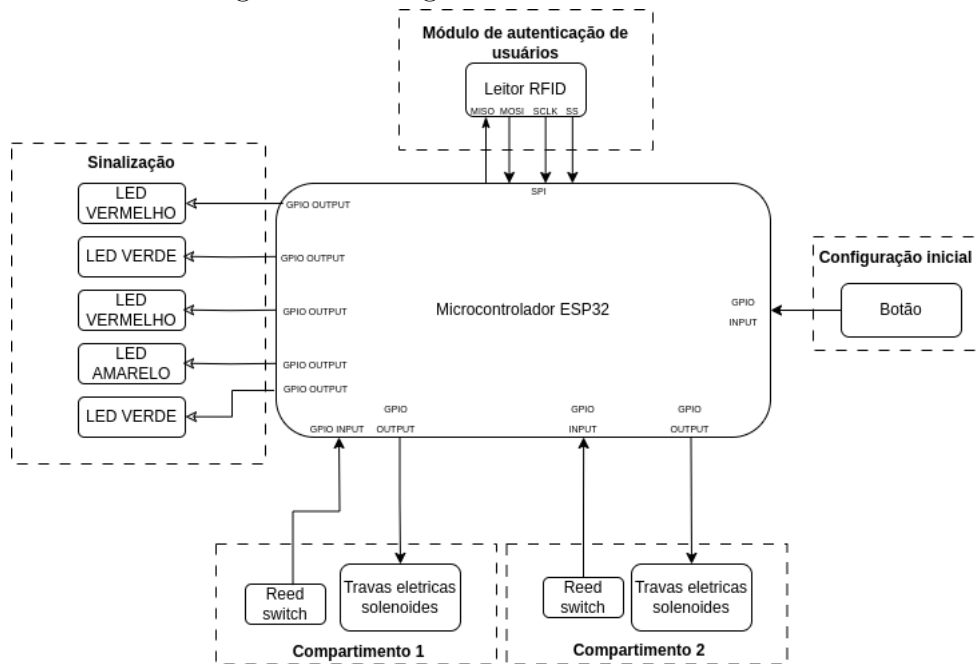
Módulo de autenticação de usuários

Leitor RFID

MISO MOSI SCLK SS

Sinalização

LED VERMELHO

LED VERDE

LED VERMELHO

LED AMARELO

LED VERDE

SPI

GPIO OUTPUT

GPIO OUTPUT

GPIO OUTPUT

GPIO OUTPUT

GPIO OUTPUT

Microcontrolador ESP32

GPIO INPUT

Configuração inicial

Botão

GPIO INPUT

GPIO OUTPUT

GPIO INPUT

GPIO OUTPUT

Reed switch

Travas eletricas solenoides

Compartimento 1

Reed switch

Travas eletricas solenoides

Compartimento 2